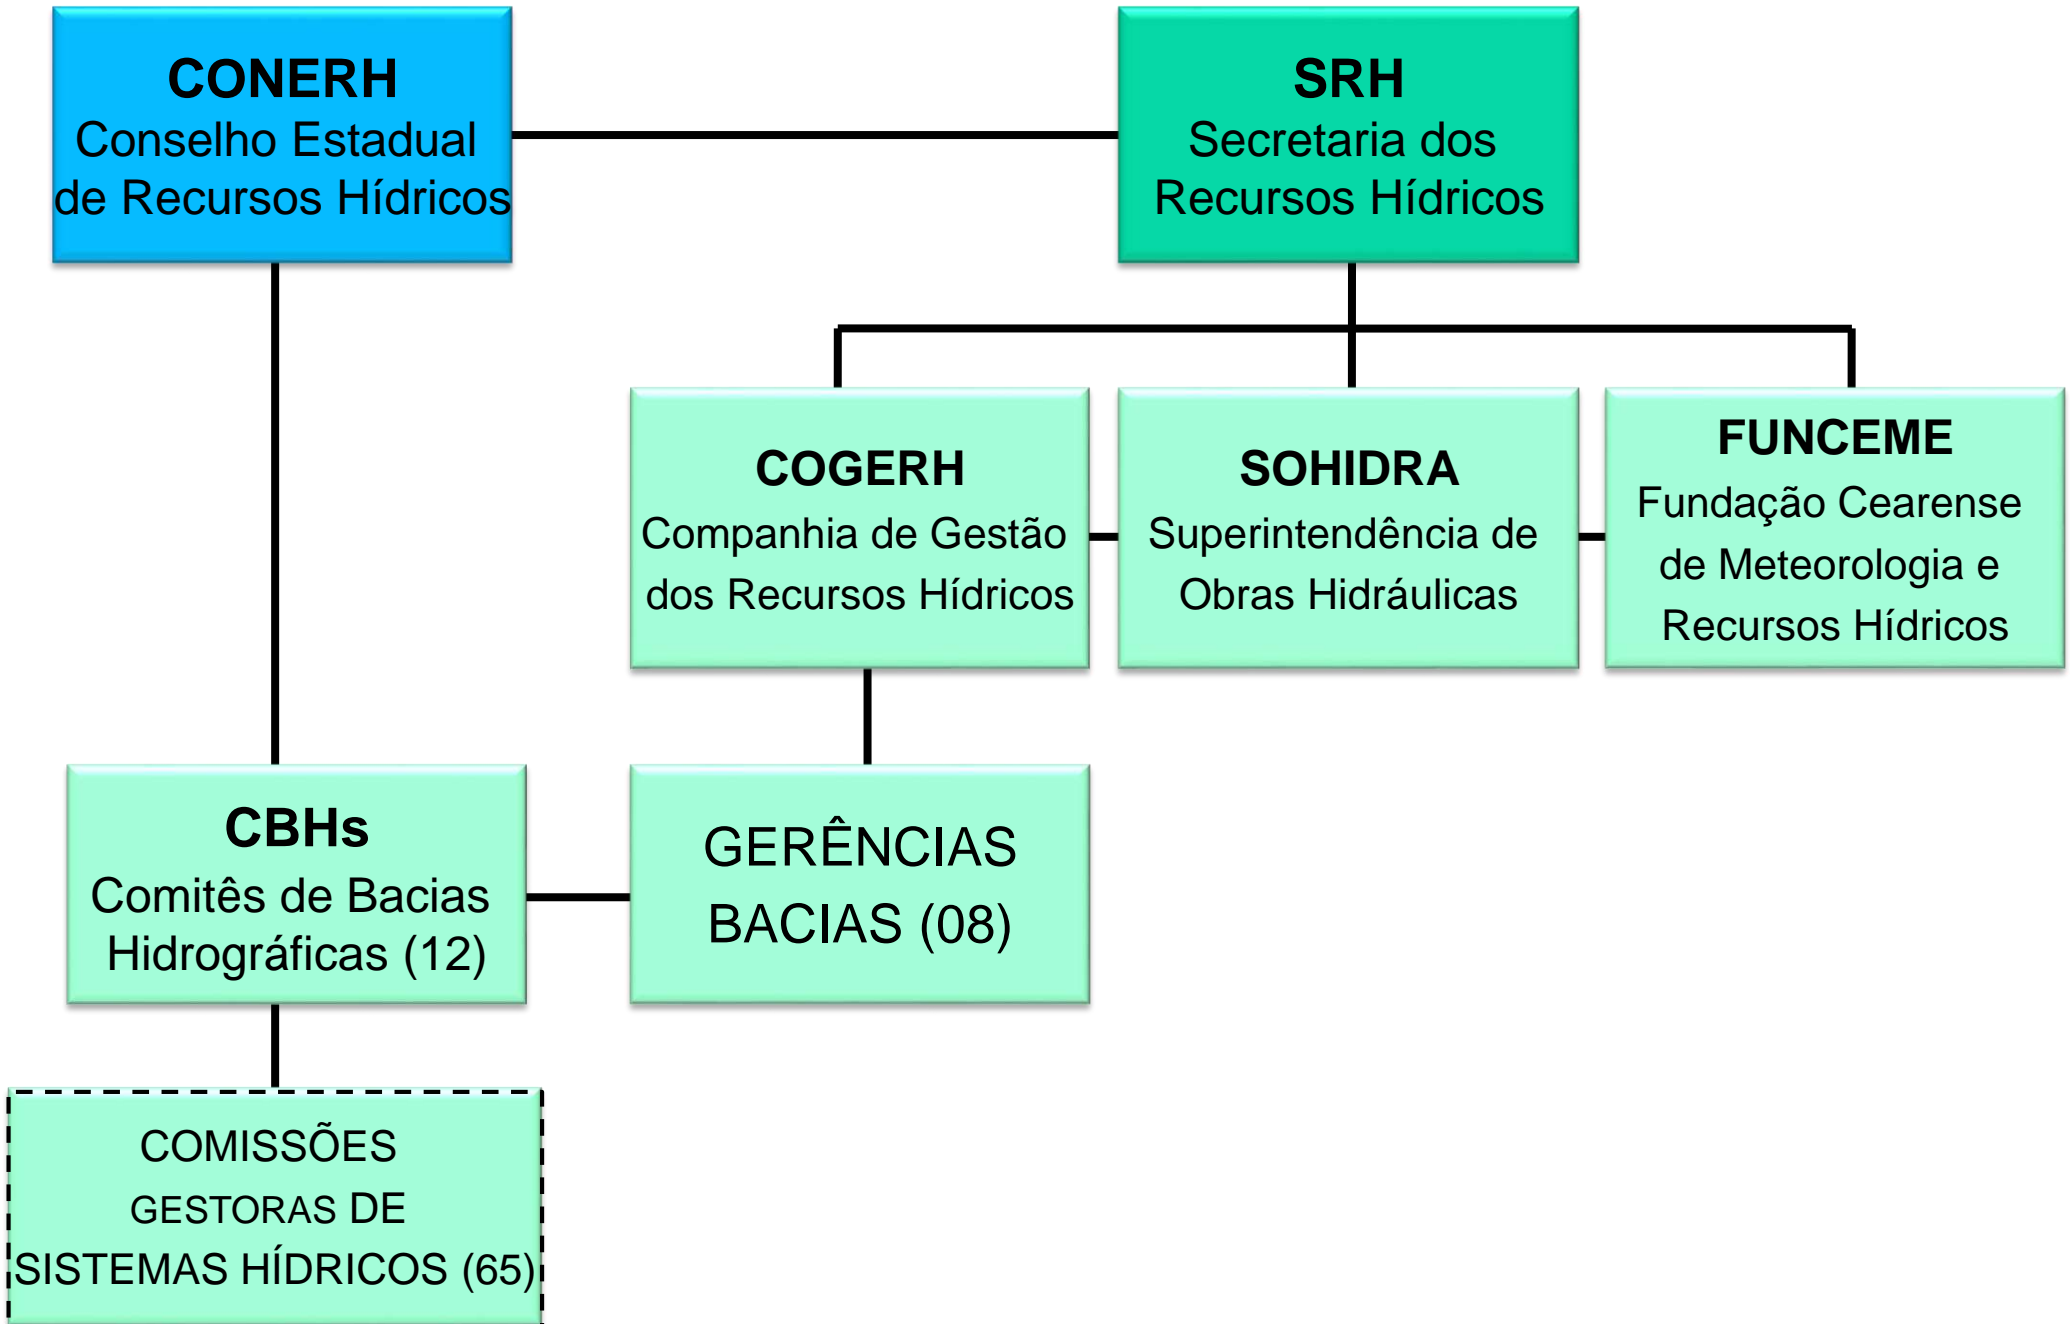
CONERH
Conselho Estadual de Recursos Hídricos

SRH
Secretaria dos Recursos Hídricos

COGERH
Companhia de Gestão dos Recursos Hídricos

SOHIDRA
Superintendência de Obras Hidráulicas

FUNCEME
Fundação Cearense de Meteorologia e Recursos Hídricos

CBHs
Comitês de Bacias Hidrográficas (12)

GERÊNCIAS BACIAS (08)

COMISSÕES GESTORAS DE SISTEMAS HÍDRICOS (65)